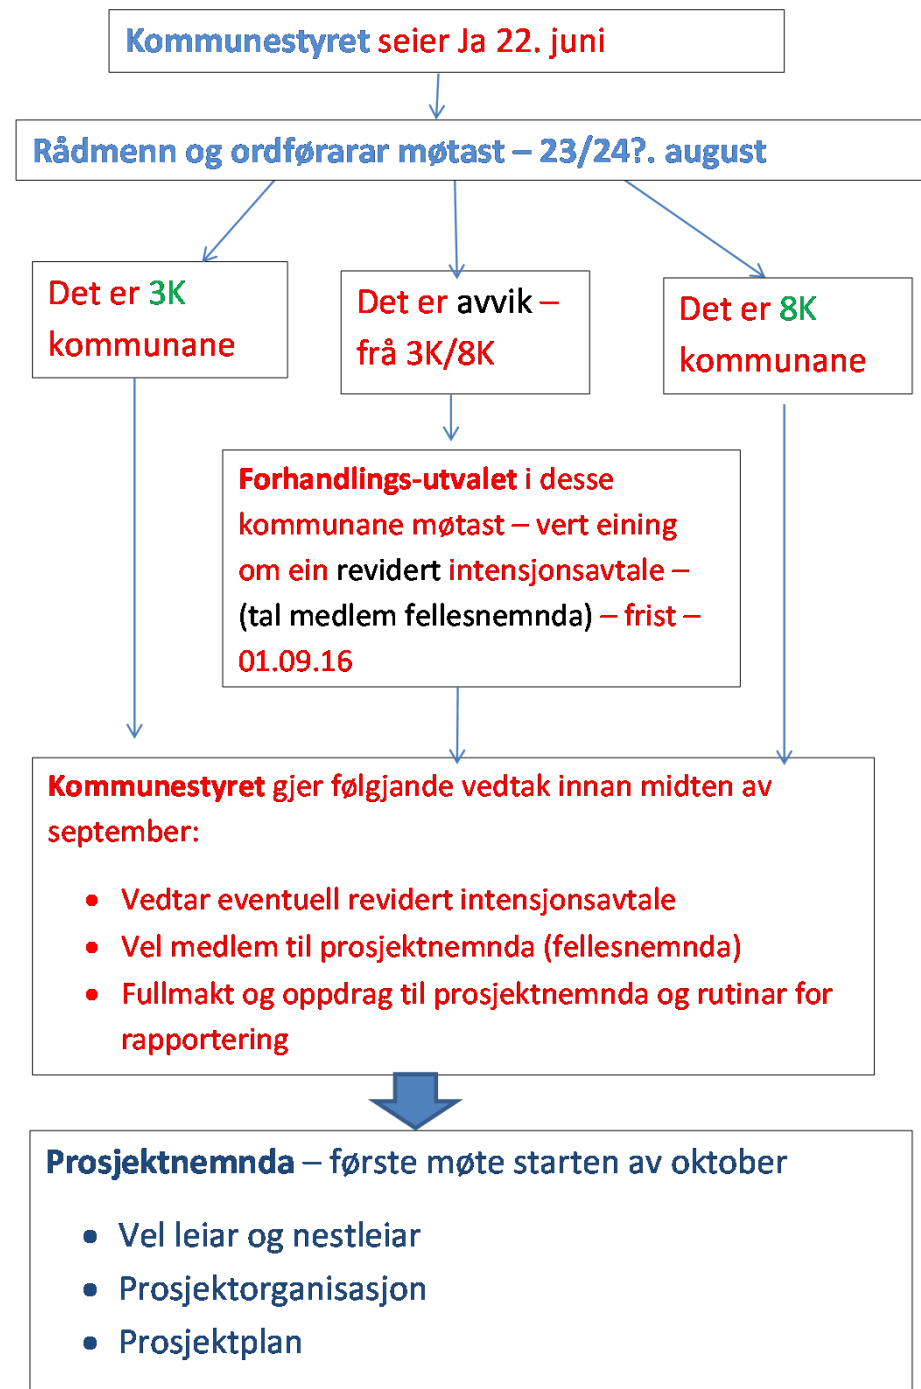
Kommunestyret seier Ja 22. juni

Rådmenn og ordførarar møtast – 23/24?. august

Det er 3K kommunane

Det er avvik – frå 3K/8K

Det er 8K kommunane

Forhandlings-utvalet i desse kommunane møtast – vert eining om ein revidert intensjonsavtale – (tal medlem fellesnemnda) – frist – 01.09.16

Kommunestyret gjer følgjande vedtak innan midten av september:

- Vedtar eventuell revidert intensjonsavtale
- Vel medlem til prosjektnemnda (fellesnemnda)
- Fullmakt og oppdrag til prosjektnemnda og rutinar for rapportering

Prosjektnemnda – første møte starten av oktober

- Vel leiar og nestleiar
- Prosjektorganisasjon
- Prosjektplan